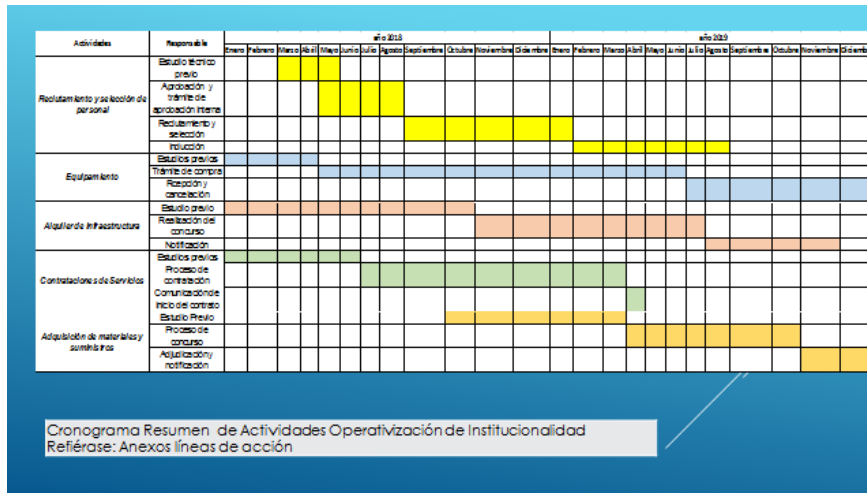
| Actividades | Responsable | año 2018 | | | | | | | | | | | | año 2019 | | | | | | | | | | | |
|---|---|---|---|---|---|---|---|---|---|---|---|---|---|---|---|---|---|---|---|---|---|---|---|---|---|
| | | Enero | Febrero | Marzo | Abril | Mayo | Junio | Julio | Agosto | Septiembre | Octubre | Noviembre | Diciembre | Enero | Febrero | Marzo | Abril | Mayo | Junio | Julio | Agosto | Septiembre | Octubre | Noviembre | Diciembre |
| Reclutamiento y selección de personal | Estudio técnico previo | | | | | | | | | | | | | | | | | | | | | | | | |
| | Aprobación y trámite de aprobación interna | | | | | | | | | | | | | | | | | | | | | | | | |
| | Reclutamiento y selección | | | | | | | | | | | | | | | | | | | | | | | | |
| | Inducción | | | | | | | | | | | | | | | | | | | | | | | | |
| Equipamiento | Estudios previos | | | | | | | | | | | | | | | | | | | | | | | | |
| | Trámite de compra | | | | | | | | | | | | | | | | | | | | | | | | |
| | Recepción y cancelación | | | | | | | | | | | | | | | | | | | | | | | | |
| Alquiler de Infraestructura | Estudio previo | | | | | | | | | | | | | | | | | | | | | | | | |
| | Realización del concurso | | | | | | | | | | | | | | | | | | | | | | | | |
| | Notificación | | | | | | | | | | | | | | | | | | | | | | | | |
| Contrataciones de Servicios | Estudios previos | | | | | | | | | | | | | | | | | | | | | | | | |
| | Proceso de contratación | | | | | | | | | | | | | | | | | | | | | | | | |
| | Comunicación de inicio del contrato | | | | | | | | | | | | | | | | | | | | | | | | |
| Adquisición de materiales y suministros | Estudio Previo | | | | | | | | | | | | | | | | | | | | | | | | |
| | Proceso de concurso | | | | | | | | | | | | | | | | | | | | | | | | |
| | Adjudicación y notificación | | | | | | | | | | | | | | | | | | | | | | | | |

Cronograma Resumen de Actividades Operativización de Institucionalidad
Refiérase: Anexos líneas de acción